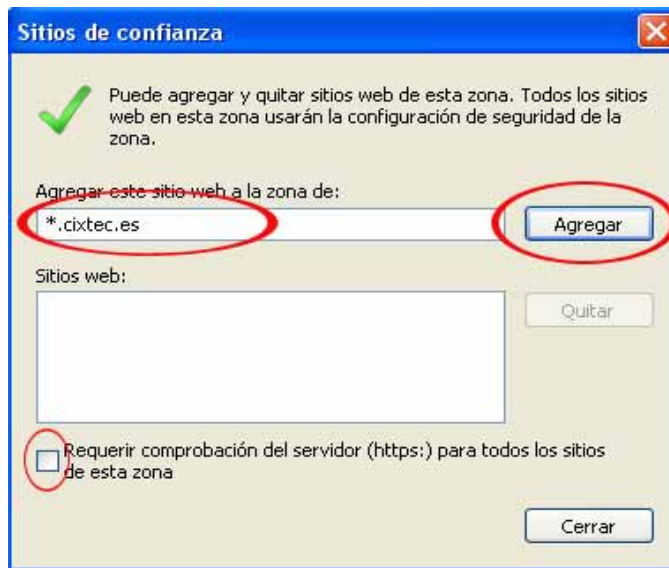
Sitios de confianza

Puede agregar y quitar sitios web de esta zona. Todos los sitios web en esta zona usarán la configuración de seguridad de la zona.

Agregar este sitio web a la zona de:

*.cixtec.es

Agregar

Sitios web:

Quitar

Requerir comprobación del servidor (https:) para todos los sitios de esta zona

Cerrar